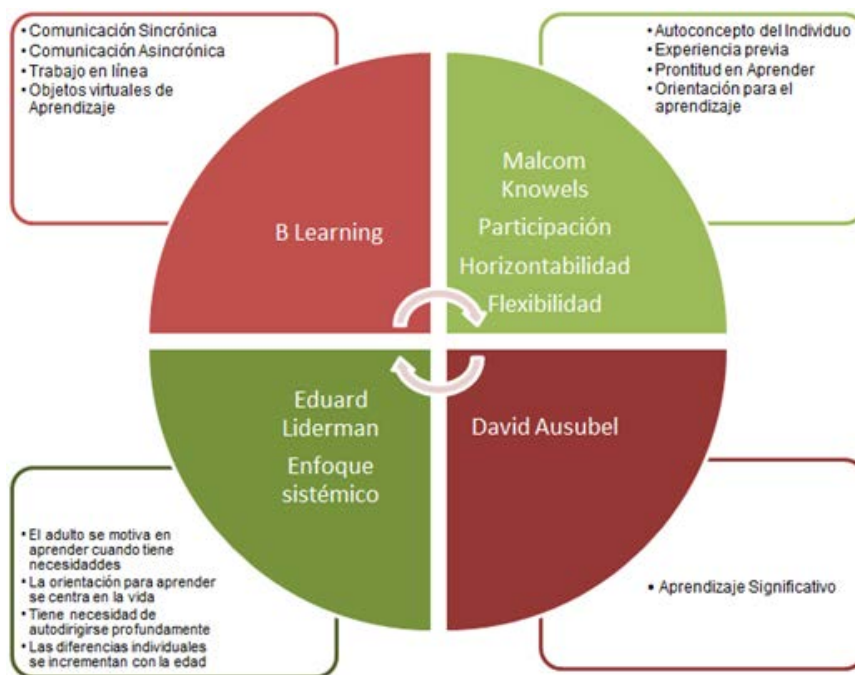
• Comunicación Sincrónica
• Comunicación Asincrónica
• Trabajo en línea
• Objetos virtuales de Aprendizaje

• Autoconcepto del Individuo
• Experiencia previa
• Prontitud en Aprender
• Orientación para el aprendizaje

B Learning

Malcom Knowels

Participación

Horizontabilidad

Flexibilidad

Eduard Liderman

Enfoque sistémico

David Ausubel

• El adulto se motiva en aprender cuando tiene necesidaddes
• La orientación para aprender se centra en la vida
• Tiene necesidad de autodirigirse profundamente
• Las diferencias individuales se incrementan con la edad

• Aprendizaje Significativo